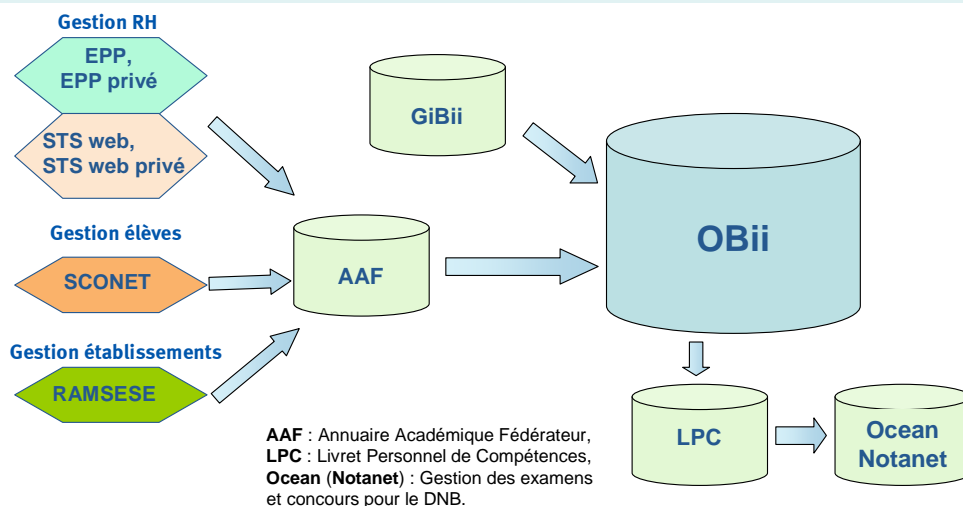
Gestion RH

EPP,
EPP privé

STS web,
STS web privé

GiBii

OBii

Gestion élèves

SCONET

AAF

Gestion établissements

RAMSESE

LPC

Ocean
Notanet

**AAF** : Annuaire Académique Fédérateur,
**LPC** : Livret Personnel de Compétences,
**Ocean** (**Notanet**) : Gestion des examens et concours pour le DNB.